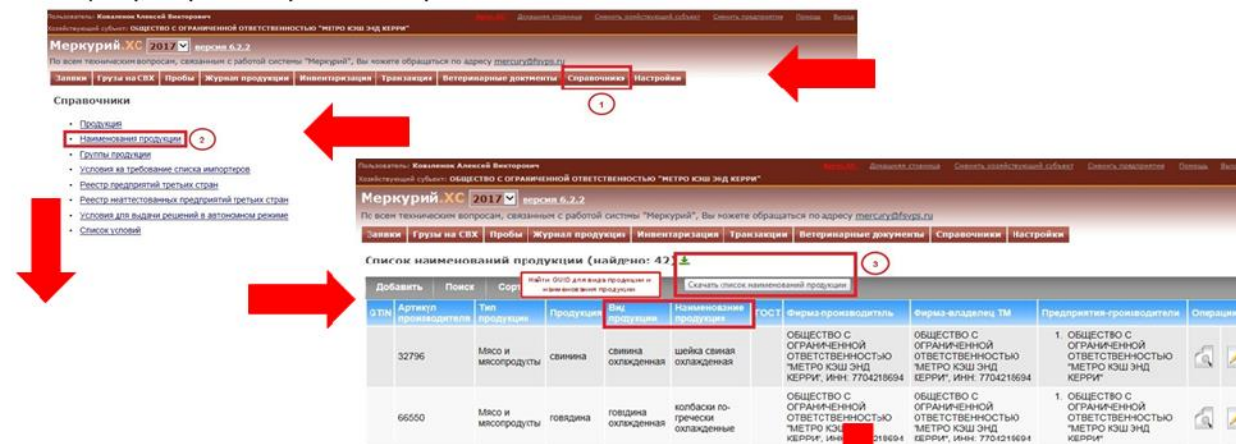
Пользователь: Коваленок Алексей Викторович
Хозяйствующий субъект: ОБЩЕСТВО С ОГРАНИЧЕННОЙ ОТВЕТСТВЕННОСТЬЮ "МЕТРО КЭШ ЭНД КЕРРИ"
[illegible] Домашняя страница Сменить хозяйствующий субъект Сменить предприятие Помощь Выход

Меркурий.ХС 2017 версия 6.2.2
По всем техническим вопросам, связанным с работой системы "Меркурий", Вы можете обращаться по адресу mercury@fsvps.ru

Заявки | Грузы на СВХ | Пробы | Журнал продукции | Инвентаризация | Транзакции | Ветеринарные документы | Справочники | Настройки

1

Справочники

- Продукция
- Наименования продукции 2
- Группы продукции
- Условия на требование списка импортеров
- Реестр предприятий третьих стран
- Реестр неаттестованных предприятий третьих стран
- Условия для выдачи решений в автономном режиме
- Список условий

Пользователь: Коваленок Алексей Викторович
Хозяйствующий субъект: ОБЩЕСТВО С ОГРАНИЧЕННОЙ ОТВЕТСТВЕННОСТЬЮ "МЕТРО КЭШ ЭНД КЕРРИ"
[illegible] Домашняя страница Сменить хозяйствующий субъект Сменить предприятие Помощь Вы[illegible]

Меркурий.ХС 2017 версия 6.2.2
По всем техническим вопросам, связанным с работой системы "Меркурий", Вы можете обращаться по адресу mercury@fsvps.ru

Заявки | Грузы на СВХ | Пробы | Журнал продукции | Инвентаризация | Транзакции | Ветеринарные документы | Справочники | Настройки

Список наименований продукции (найдено: 42)

3

Добавить | Поиск | Сорт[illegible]
Найти GUID для вида продукции и наименования продукции
Скачать список наименований продукции

| GTIN | Артикул производителя | Тип продукции | Продукция | Вид продукции | Наименование продукции | ГОСТ | Фирма-производитель | Фирма-владелец ТМ | Предприятия-производители | Операции |
|---|---|---|---|---|---|---|---|---|---|---|
| | 32796 | Мясо и мясопродукты | свинина | свинина охлажденная | шейка свиная охлажденная | | ОБЩЕСТВО С ОГРАНИЧЕННОЙ ОТВЕТСТВЕННОСТЬЮ "МЕТРО КЭШ ЭНД КЕРРИ", ИНН: 7704218694 | ОБЩЕСТВО С ОГРАНИЧЕННОЙ ОТВЕТСТВЕННОСТЬЮ "МЕТРО КЭШ ЭНД КЕРРИ", ИНН: 7704218694 | 1. ОБЩЕСТВО С ОГРАНИЧЕННОЙ ОТВЕТСТВЕННОСТЬЮ "МЕТРО КЭШ ЭНД КЕРРИ" | |
| | 66550 | Мясо и мясопродукты | говядина | говядина охлажденная | колбаски по-гречески охлажденные | | ОБЩЕСТВО С ОГРАНИЧЕННОЙ ОТВЕТСТВЕННОСТЬЮ "МЕТРО КЭШ ЭНД КЕРРИ", ИН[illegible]8694 | ОБЩЕСТВО С ОГРАНИЧЕННОЙ ОТВЕТСТВЕННОСТЬЮ "МЕТРО КЭШ ЭНД КЕРРИ", ИНН: 7704218694 | 1. ОБЩЕСТВО С ОГРАНИЧЕННОЙ ОТВЕТСТВЕННОСТЬЮ "МЕТРО КЭШ ЭНД КЕРРИ" | |